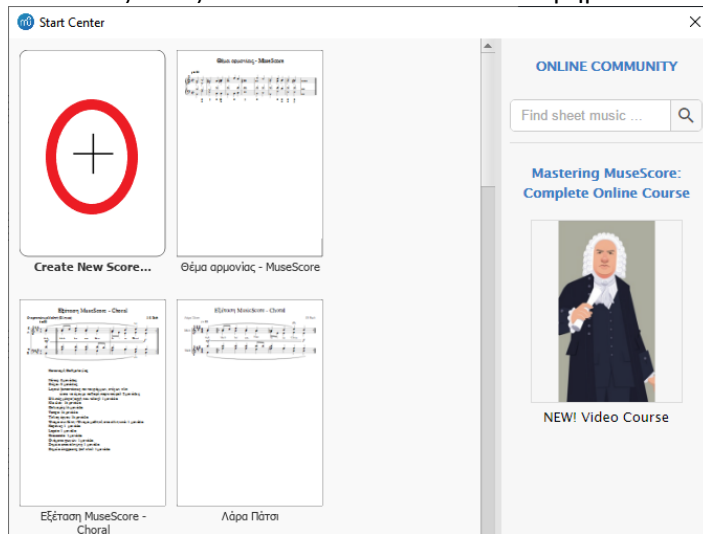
Start Center

Θέμα αρμονίας - MuseScore

Create New Score...

Θέμα αρμονίας - MuseScore

Εξέταση MuseScore - Choral

Εξέταση MuseScore - Choral

Λάρα Πάτσι

ONLINE COMMUNITY

Find sheet music ...

Mastering MuseScore: Complete Online Course

NEW! Video Course